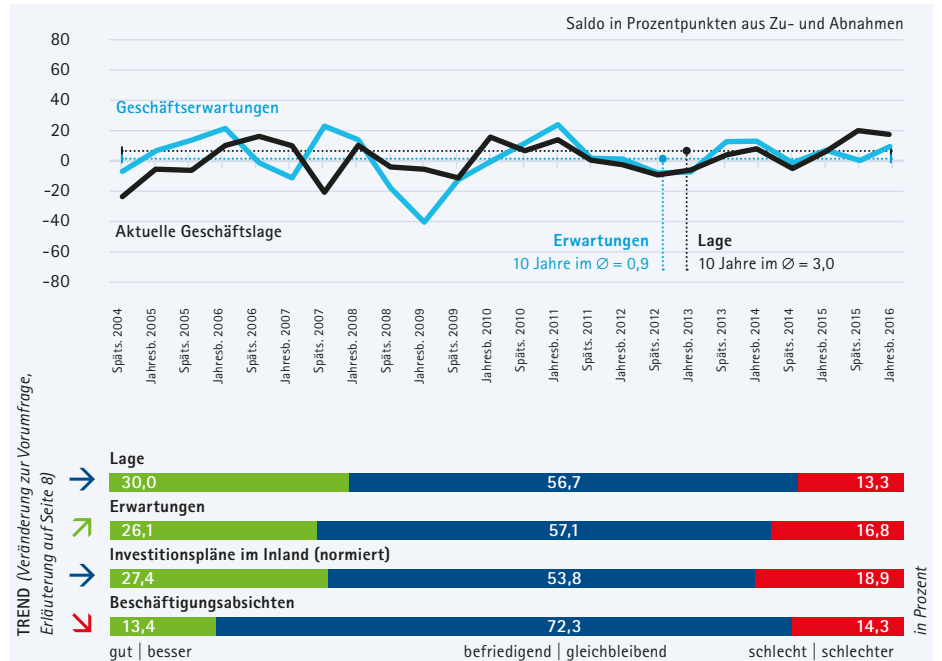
Saldo in Prozentpunkten aus Zu- und Abnahmen

80
60
40
20
0
−20
−40
−60
−80

Geschäftserwartungen

Aktuelle Geschäftslage

Erwartungen
10 Jahre im ∅ = 0,9

Lage
10 Jahre im ∅ = 3,0

Späts. 2004
Jahresb. 2005
Späts. 2005
Jahresb. 2006
Späts. 2006
Jahresb. 2007
Späts. 2007
Jahresb. 2008
Späts. 2008
Jahresb. 2009
Späts. 2009
Jahresb. 2010
Späts. 2010
Jahresb. 2011
Späts. 2011
Jahresb. 2012
Späts. 2012
Jahresb. 2013
Späts. 2013
Jahresb. 2014
Späts. 2014
Jahresb. 2015
Späts. 2015
Jahresb. 2016

TREND (Veränderung zur Vorumfrage, Erläuterung auf Seite 8)

Lage
30,0 | 56,7 | 13,3

Erwartungen
26,1 | 57,1 | 16,8

Investitionspläne im Inland (normiert)
27,4 | 53,8 | 18,9

Beschäftigungsabsichten
13,4 | 72,3 | 14,3

gut | besser
befriedigend | gleichbleibend
schlecht | schlechter

in Prozent